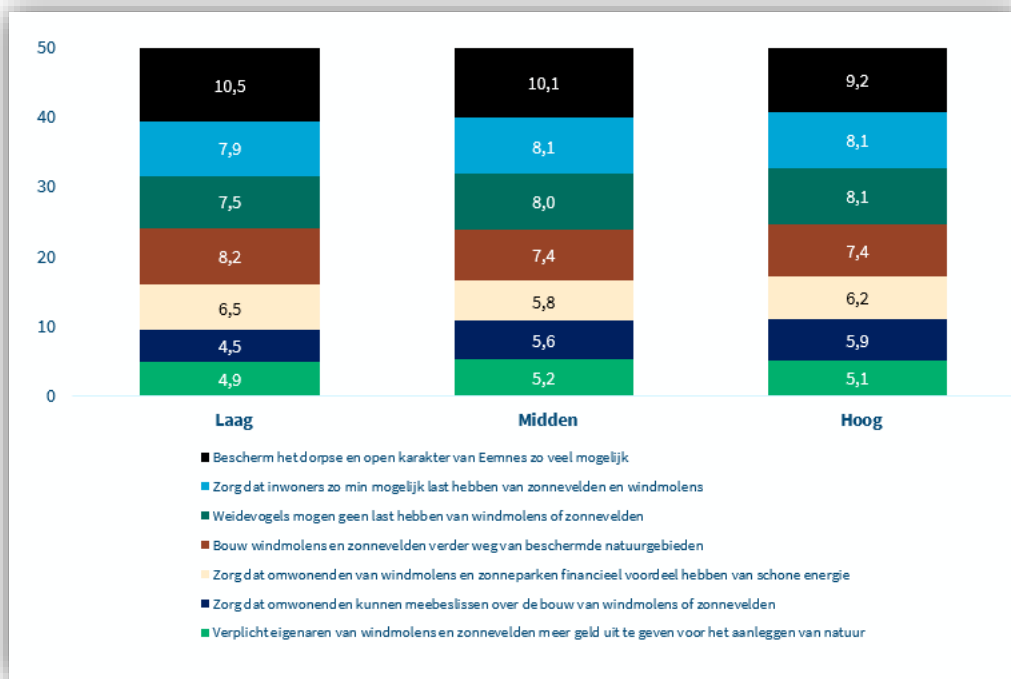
50
40
30
20
10
0

10,5
7,9
7,5
8,2
6,5
4,5
4,9

10,1
8,1
8,0
7,4
5,8
5,6
5,2

9,2
8,1
8,1
7,4
6,2
5,9
5,1

Laag
Midden
Hoog

Bescherm het dorpse en open karakter van Eemnes zo veel mogelijk
Zorg dat inwoners zo min mogelijk last hebben van zonnevelden en windmolens
Weidevogels mogen geen last hebben van windmolens of zonnevelden
Bouw windmolens en zonnevelden verder weg van beschermde natuurgebieden
Zorg dat omwonenden van windmolens en zonneparken financieel voordeel hebben van schone energie
Zorg dat omwonenden kunnen meebeslissen over de bouw van windmolens of zonnevelden
Verplicht eigenaren van windmolens en zonnevelden meer geld uit te geven voor het aanleggen van natuur